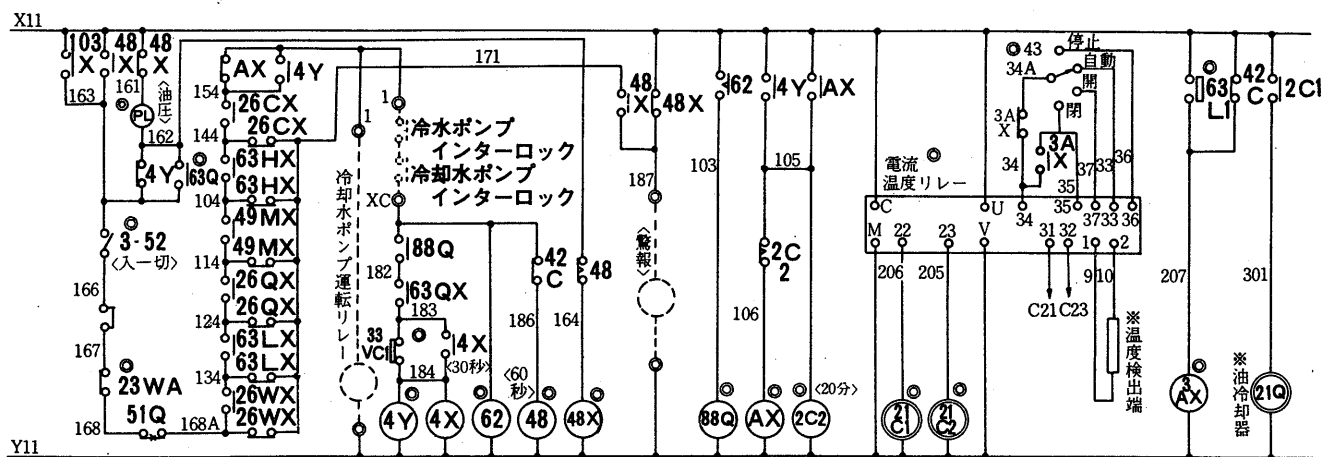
X11

103 X
48 X
48 X
163
161
PL
〈油圧〉
162
4Y
63Q
AX
4Y
154
26CX
144
26CX
63HX
104
63HX
49MX
49MX
114
26QX
26QX
124
63LX
63LX
134
26WX
26WX
3-52
〈入一切〉
166
167
23WA
168
51Q
168A
171
1
1
冷水ポンプ
インターロック
冷却水ポンプ
インターロック
冷却水ポンプ運転リレー
XC
88Q
182
63QX
183
33 VC1
4X
〈30秒〉
184
42 C
186
164
48
〈60秒〉
4Y
4X
62
48
48X
48 X
48X
187
〈警報〉
62
103
4Y
AX
105
2C 2
106
〈20分〉
88Q
AX
2C2
電流温度リレー
C
M
22
23
V
U
206
205
21 C1
21 C2
43
停止
自動
34A
開
閉
3A X
34
3A X
37
33
36
35
34
35
37
33
36
31
32
1
2
9
10
C21
C23
※温度検出端
63 L1
42 C
2C1
207
301
3 AX
21Q
※油冷却器

Y11